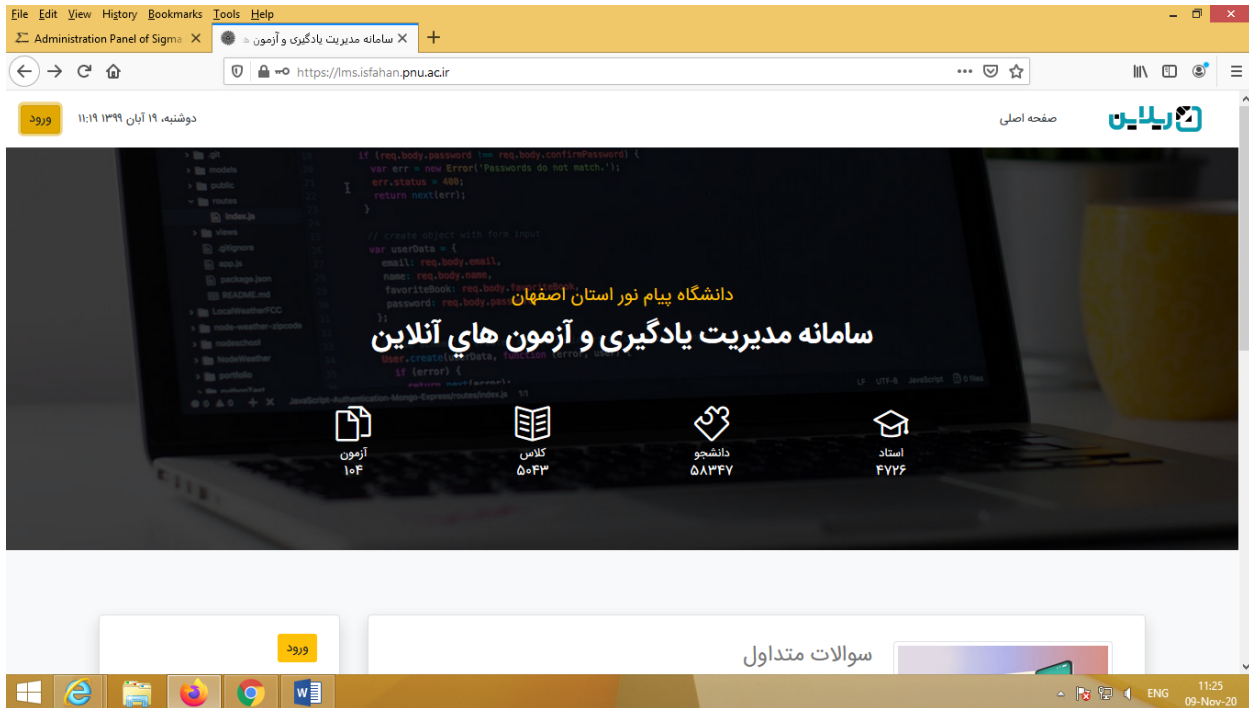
File Edit View History Bookmarks Tools Help

Administration Panel of Sigma ×
سامانه مدیریت یادگیری و آزمون ×
+

https://lms.isfahan.pnu.ac.ir

ریلاین
صفحه اصلی
دوشنبه، ۱۹ آبان ۱۳۹۹ ۱۱:۱۹
ورود

دانشگاه پیام نور استان اصفهان
سامانه مدیریت یادگیری و آزمون هاي آنلاين

استاد
۴۷۲۶
دانشجو
۵۸۳۴۷
کلاس
۵۰۴۳
آزمون
۱۰۴

ورود
سوالات متداول

ENG
11:25
09-Nov-20